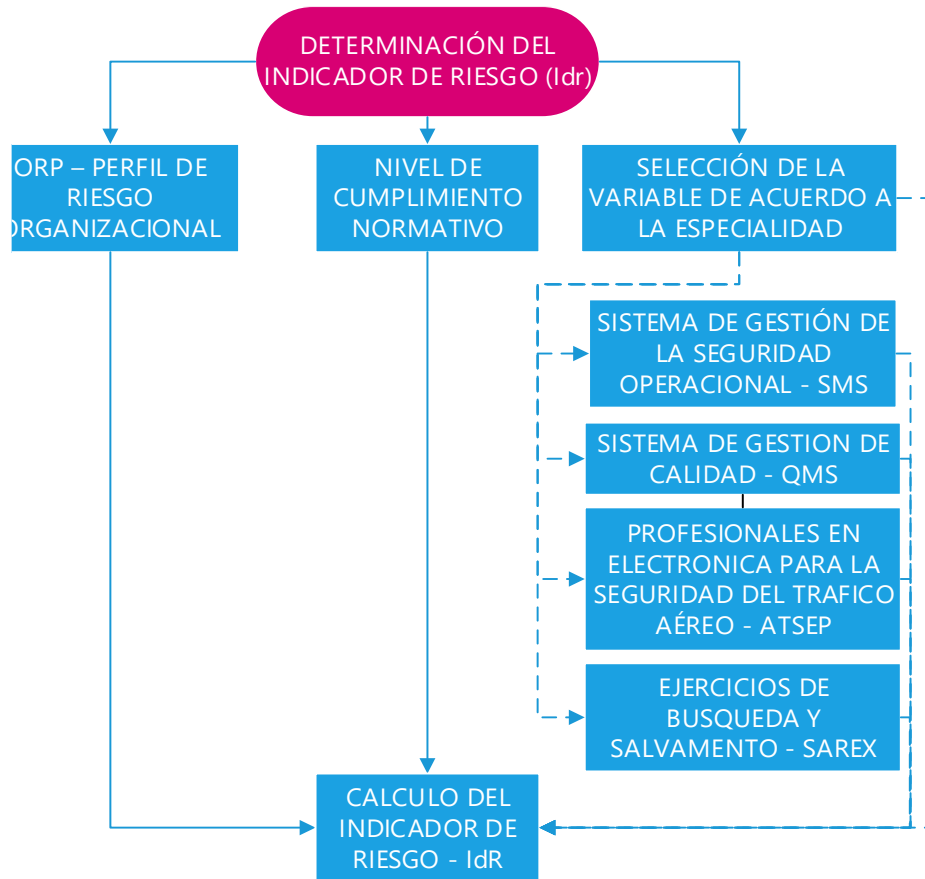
DETERMINACIÓN DEL INDICADOR DE RIESGO (Idr)

ORP – PERFIL DE RIESGO ORGANIZACIONAL

NIVEL DE CUMPLIMIENTO NORMATIVO

SELECCIÓN DE LA VARIABLE DE ACUERDO A LA ESPECIALIDAD

SISTEMA DE GESTIÓN DE LA SEGURIDAD OPERACIONAL - SMS

SISTEMA DE GESTION DE CALIDAD - QMS

PROFESIONALES EN ELECTRONICA PARA LA SEGURIDAD DEL TRAFICO AÉREO - ATSEP

EJERCICIOS DE BUSQUEDA Y SALVAMENTO - SAREX

CALCULO DEL INDICADOR DE RIESGO - IdR